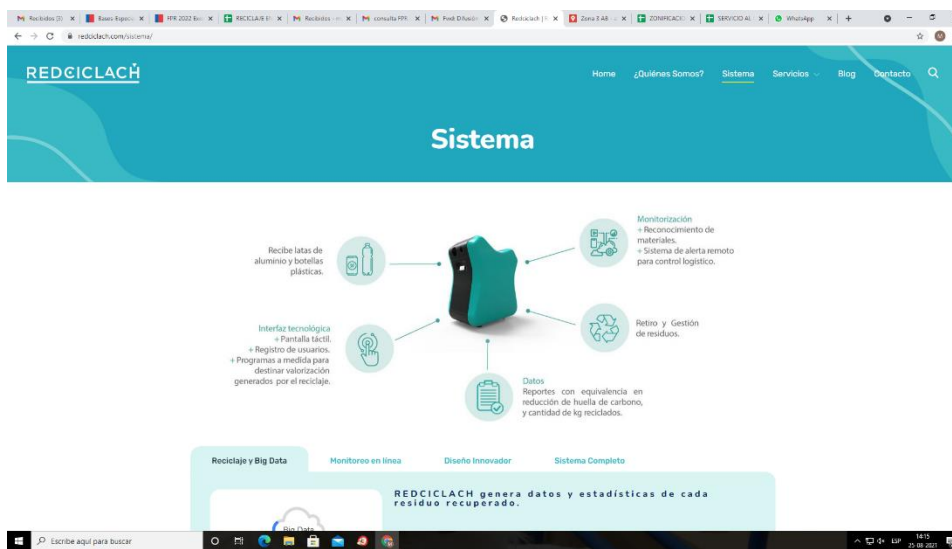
M Recibidos (3) × | Bases Especi × | FPR 2022 Ba × | RECICLA/E × | M Recibidos × | M consulta FPR × | M Fwd: Difusión × | Redeclach | × | Zona E AB × | ZONIFICACIÓ × | SERVICIO AL × | WhatsApp × | +

redciclach.com/sistema/

REDCICLACH

Home ¿Quiénes Somos? Sistema Servicios Blog Contacto

Sistema

Recibe latas de aluminio y botellas plásticas.

Monitorización
+ Reconocimiento de materiales.
+ Sistema de alerta remoto para control logístico.

Interfaz tecnológica
+ Pantalla táctil.
+ Registro de usuarios.
+ Programas a medida para destinar valorización generados por el reciclaje.

Retiro y Gestión de residuos.

Datos
Reportes con equivalencia en reducción de huella de carbono, y cantidad de kg reciclados.

Reciclaje y Big Data | Monitoreo en línea | Diseño Innovador | Sistema Completo

REDCICLACH genera datos y estadísticas de cada residuo recuperado.

Big Data

Escribe aquí para buscar

ESP 14:15 25-08-2021